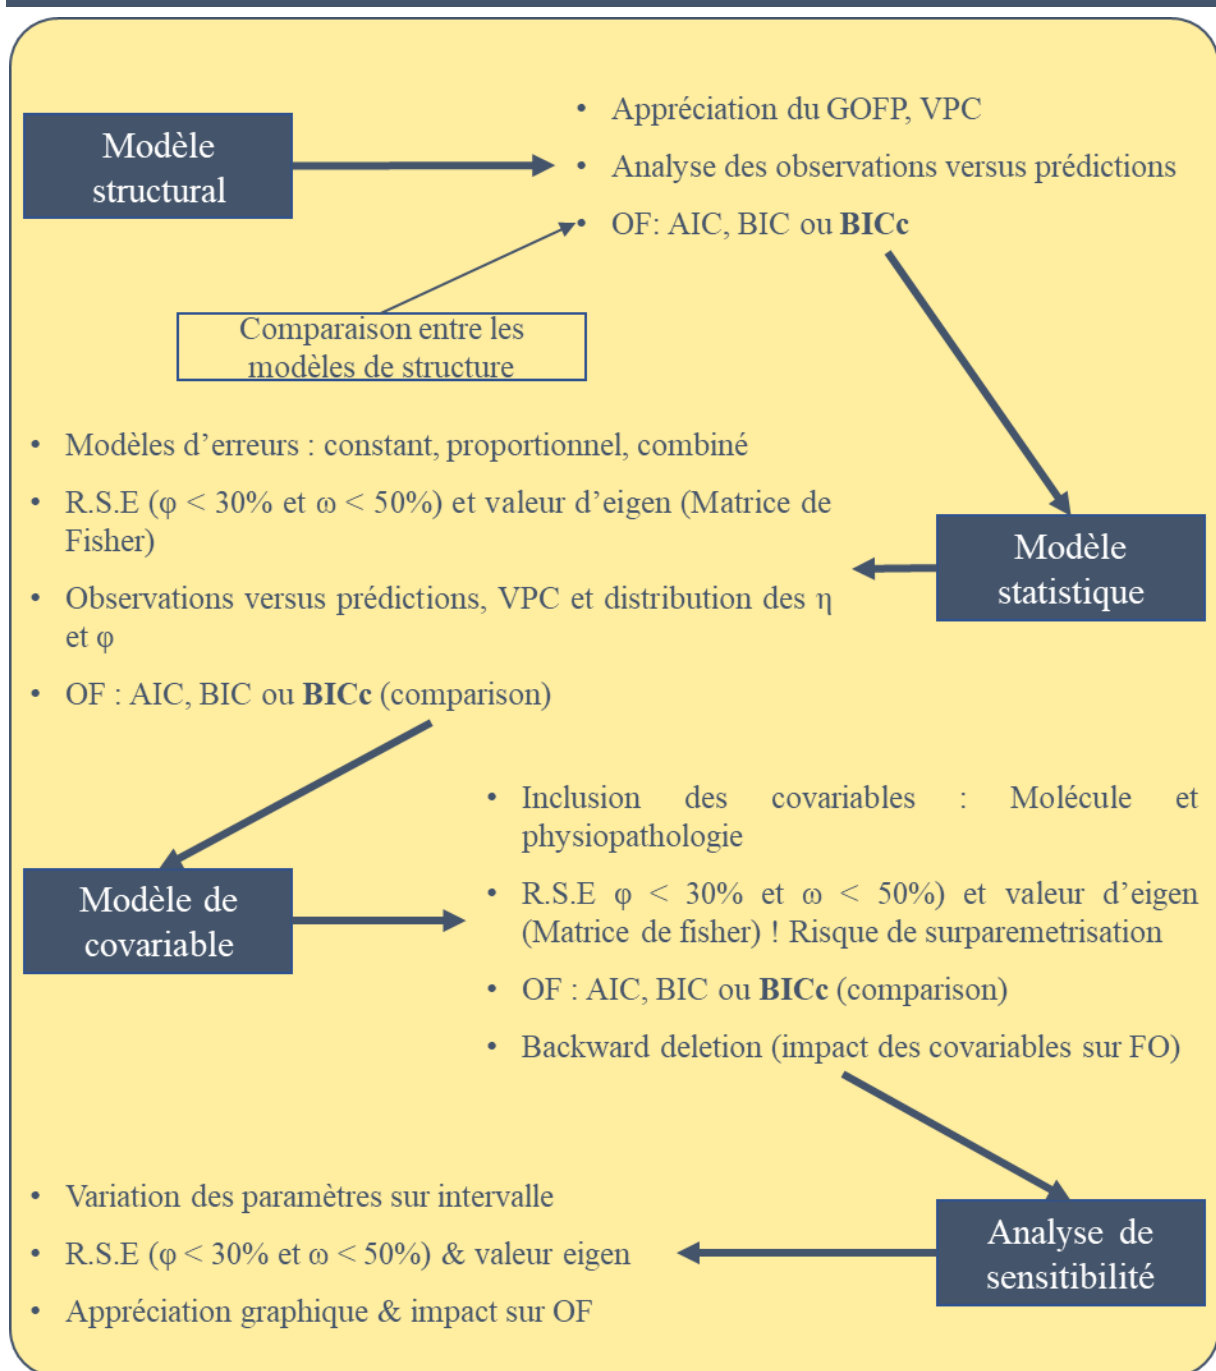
Modèle structural

- Appréciation du GOFP, VPC
- Analyse des observations versus prédictions
- OF: AIC, BIC ou **BICc**

Comparaison entre les modèles de structure

- Modèles d’erreurs : constant, proportionnel, combiné
- R.S.E ($\varphi$ < 30% et $\omega$ < 50%) et valeur d’eigen (Matrice de Fisher)
- Observations versus prédictions, VPC et distribution des $\eta$ et $\varphi$
- OF : AIC, BIC ou **BICc** (comparison)

Modèle statistique

Modèle de covariable

- Inclusion des covariables : Molécule et physiopathologie
- R.S.E $\varphi$ < 30% et $\omega$ < 50%) et valeur d’eigen (Matrice de fisher) ! Risque de surparemetrisation
- OF : AIC, BIC ou **BICc** (comparison)
- Backward deletion (impact des covariables sur FO)

- Variation des paramètres sur intervalle
- R.S.E ($\varphi$ < 30% et $\omega$ < 50%) & valeur eigen
- Appréciation graphique & impact sur OF

Analyse de sensitibilité